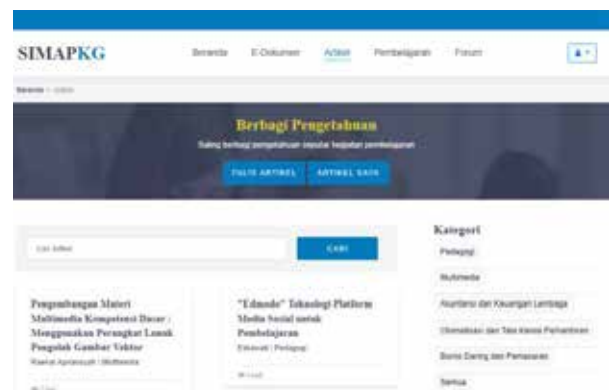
SIMAPKG

Beranda E-Dokumen Artikel Pembelajaran Forum

Beranda > Artikel

Berbagi Pengetahuan

Saling berbagi pengetahuan seputar kegiatan pembelajaran

TULIS ARTIKEL ARTIKEL SAYA

Cari Artikel CARI

Kategori

Pedagogi

Multimedia

Akuntansi dan Keuangan Lembaga

Otomatisasi dan Tata Kelola Perkantoran

Bisnis Daring dan Pemasaran

Semua

Pengembangan Materi Multimedia Kompetensi Dasar : Menggunakan Perangkat Lunak Pengolah Gambar Vektor

Rasmat Apriansyah | Multimedia

"Edmodo" Teknologi Platform Media Sosial untuk Pembelajaran

Edmodo | Pedagogi